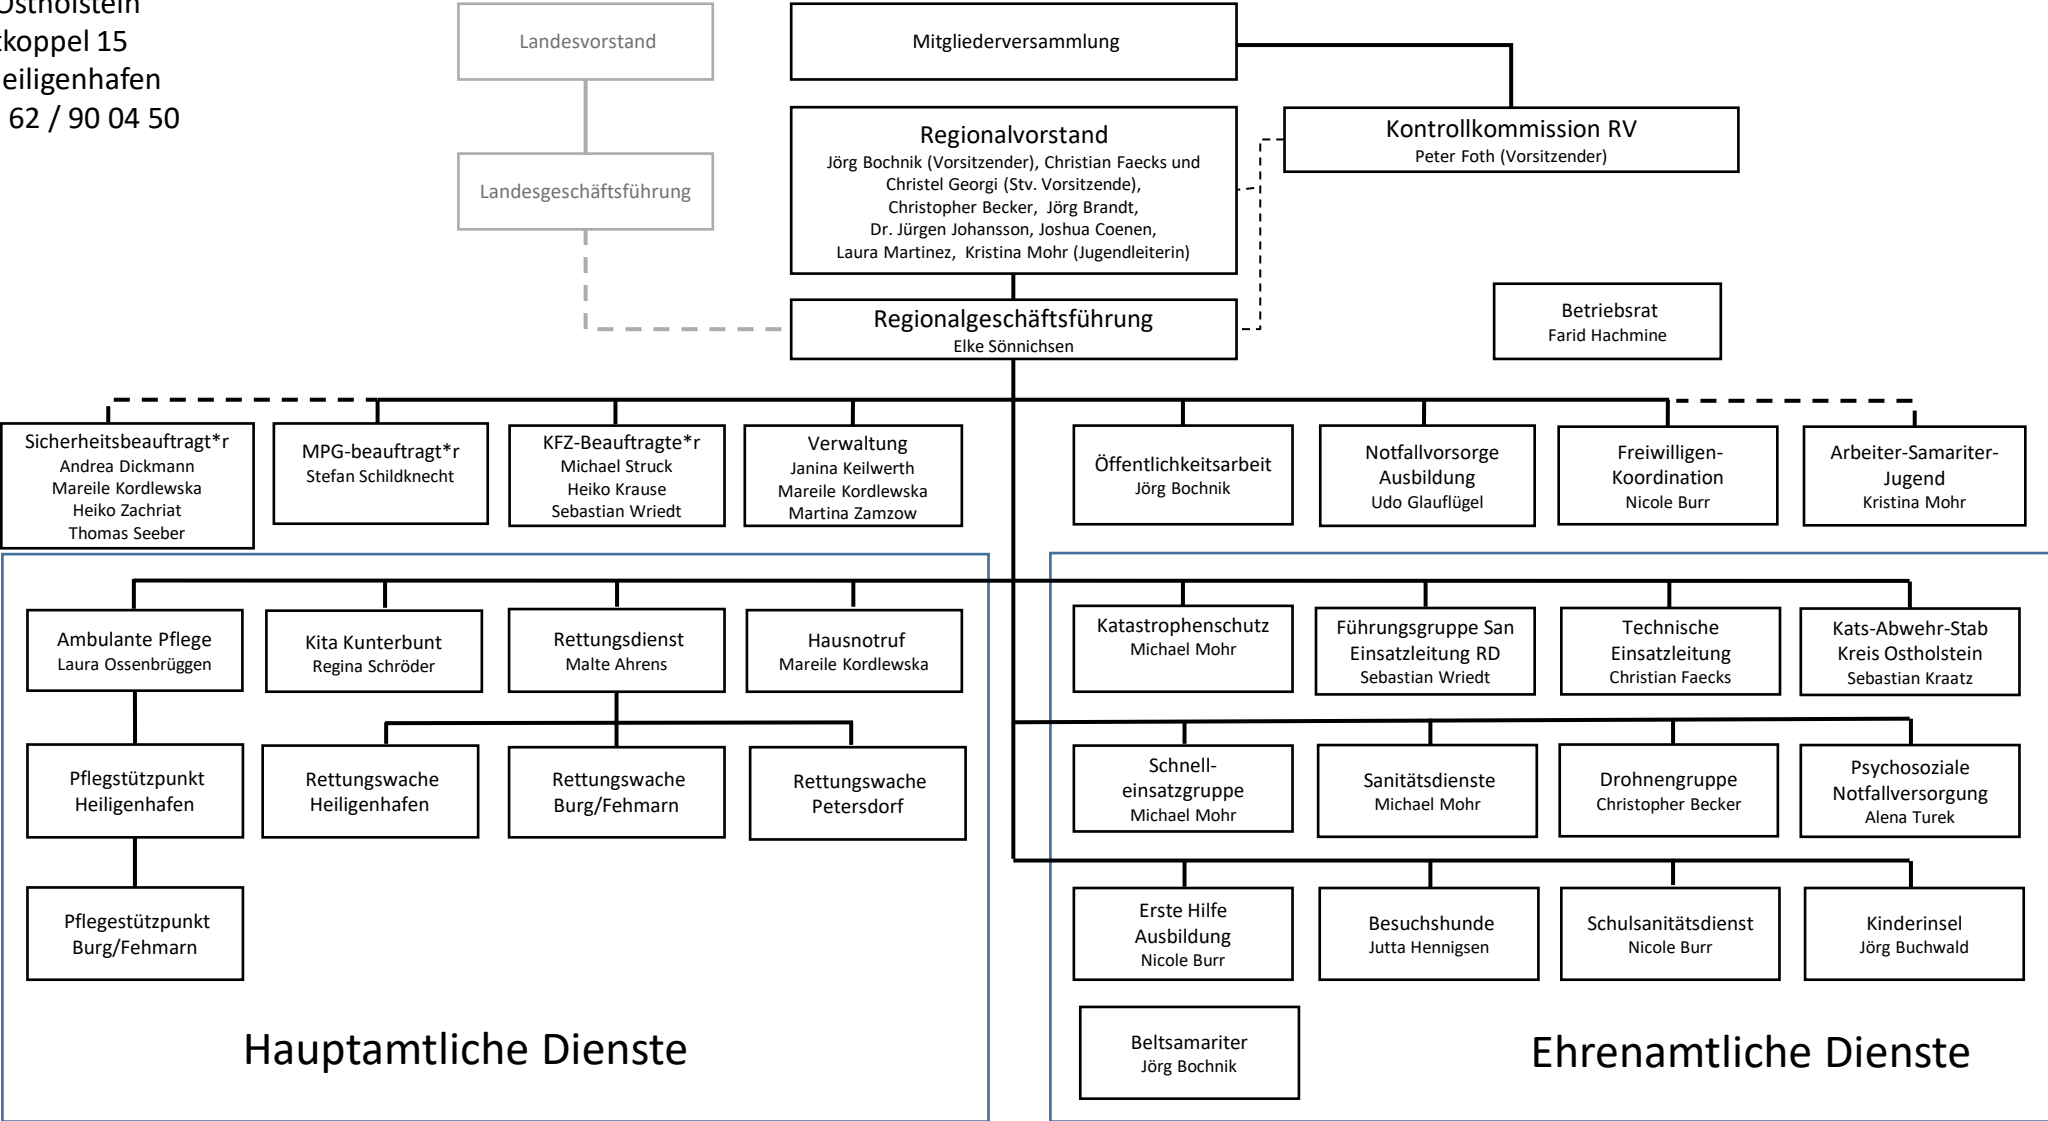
Ostholstein
koppel 15
eiligenhafen
62 / 90 04 50

Landesvorstand

Landesgeschäftsführung

Mitgliederversammlung

Regionalvorstand
Jörg Bochnik (Vorsitzender), Christian Faecks und Christel Georgi (Stv. Vorsitzende), Christopher Becker, Jörg Brandt, Dr. Jürgen Johansson, Joshua Coenen, Laura Martinez, Kristina Mohr (Jugendleiterin)

Kontrollkommission RV
Peter Foth (Vorsitzender)

Regionalgeschäftsführung
Elke Sönnichsen

Betriebsrat
Farid Hachmine

Sicherheitsbeauftragt*r
Andrea Dickmann
Mareile Kordlewska
Heiko Zachriat
Thomas Seeber

MPG-beauftragt*r
Stefan Schildknecht

KFZ-Beauftragte*r
Michael Struck
Heiko Krause
Sebastian Wriedt

Verwaltung
Janina Keilwerth
Mareile Kordlewska
Martina Zamzow

Öffentlichkeitsarbeit
Jörg Bochnik

Notfallvorsorge Ausbildung
Udo Glauflügel

Freiwilligen-Koordination
Nicole Burr

Arbeiter-Samariter-Jugend
Kristina Mohr

Ambulante Pflege
Laura Ossenbrüggen

Kita Kunterbunt
Regina Schröder

Rettungsdienst
Malte Ahrens

Hausnotruf
Mareile Kordlewska

Pflegstützpunkt Heiligenhafen

Rettungswache Heiligenhafen

Rettungswache Burg/Fehmarn

Rettungswache Petersdorf

Pflegestützpunkt Burg/Fehmarn

Hauptamtliche Dienste

Katastrophenschutz
Michael Mohr

Führungsgruppe San Einsatzleitung RD
Sebastian Wriedt

Technische Einsatzleitung
Christian Faecks

Kats-Abwehr-Stab Kreis Ostholstein
Sebastian Kraatz

Schnell-einsatzgruppe
Michael Mohr

Sanitätsdienste
Michael Mohr

Drohnengruppe
Christopher Becker

Psychosoziale Notfallversorgung
Alena Turek

Erste Hilfe Ausbildung
Nicole Burr

Besuchshunde
Jutta Hennigsen

Schulsanitätsdienst
Nicole Burr

Kinderinsel
Jörg Buchwald

Beltsamariter
Jörg Bochnik

Ehrenamtliche Dienste